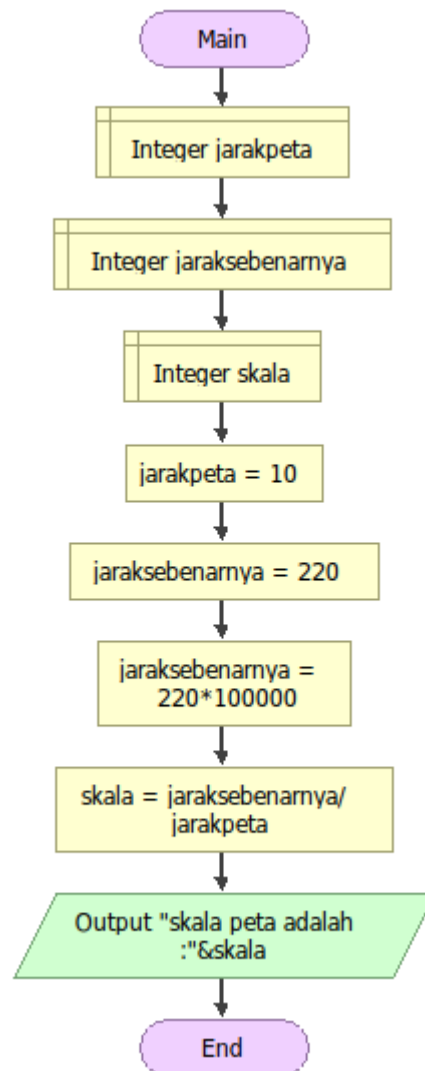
Main

Integer jarakpeta

Integer jaraksebenarnya

Integer skala

jarakpeta = 10

jaraksebenarnya = 220

jaraksebenarnya = 220*100000

skala = jaraksebenarnya/ jarakpeta

Output "skala peta adalah :"&skala

End